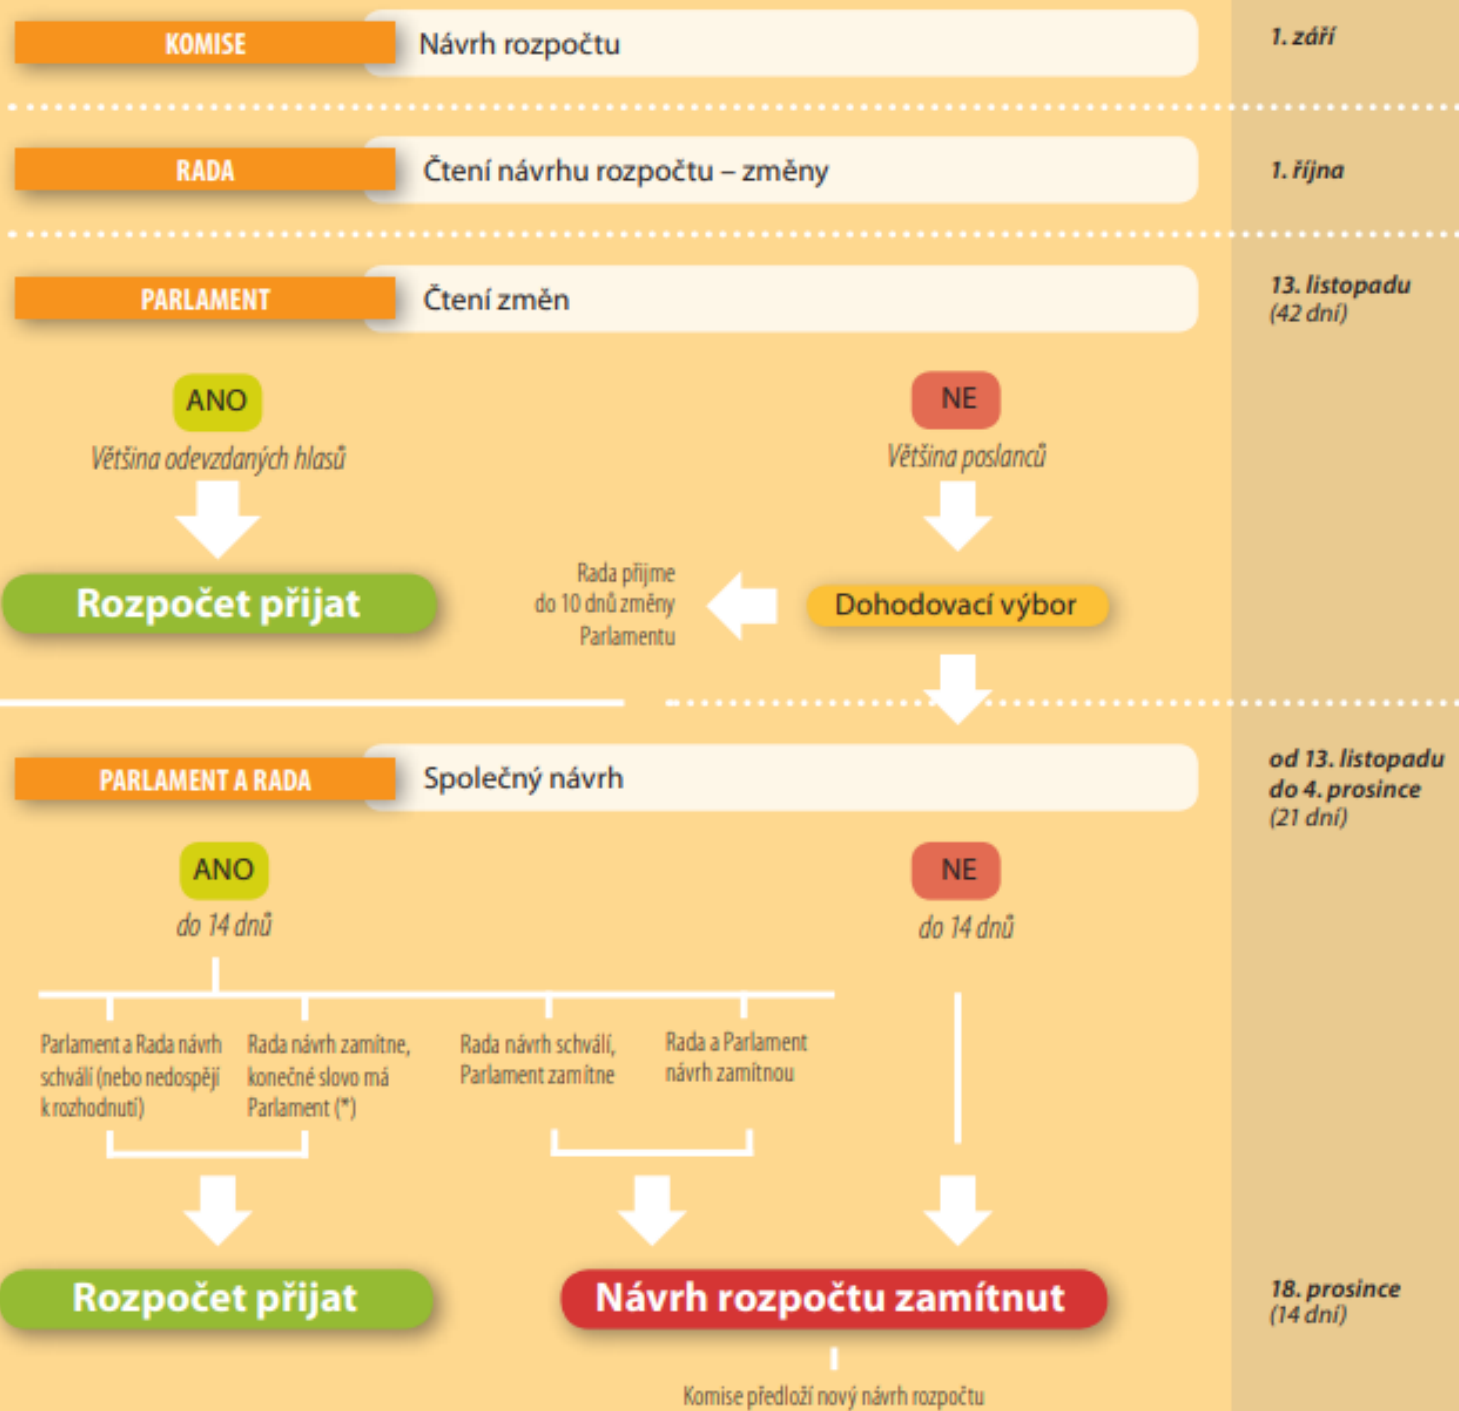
KOMISE

Návrh rozpočtu

1. září

RADA

Čtení návrhu rozpočtu – změny

1. října

PARLAMENT

Čtení změn

13. listopadu (42 dní)

ANO

Většina odevzdaných hlasů

NE

Většina poslanců

Rozpočet přijat

Rada přijme do 10 dnů změny Parlamentu

Dohodovací výbor

PARLAMENT A RADA

Společný návrh

od 13. listopadu do 4. prosince (21 dní)

ANO

do 14 dnů

NE

do 14 dnů

Parlament a Rada návrh schválí (nebo nedospějí k rozhodnutí)

Rada návrh zamítne, konečné slovo má Parlament (*)

Rada návrh schválí, Parlament zamítne

Rada a Parlament návrh zamítnou

Rozpočet přijat

Návrh rozpočtu zamítnut

18. prosince (14 dní)

Komise předloží nový návrh rozpočtu